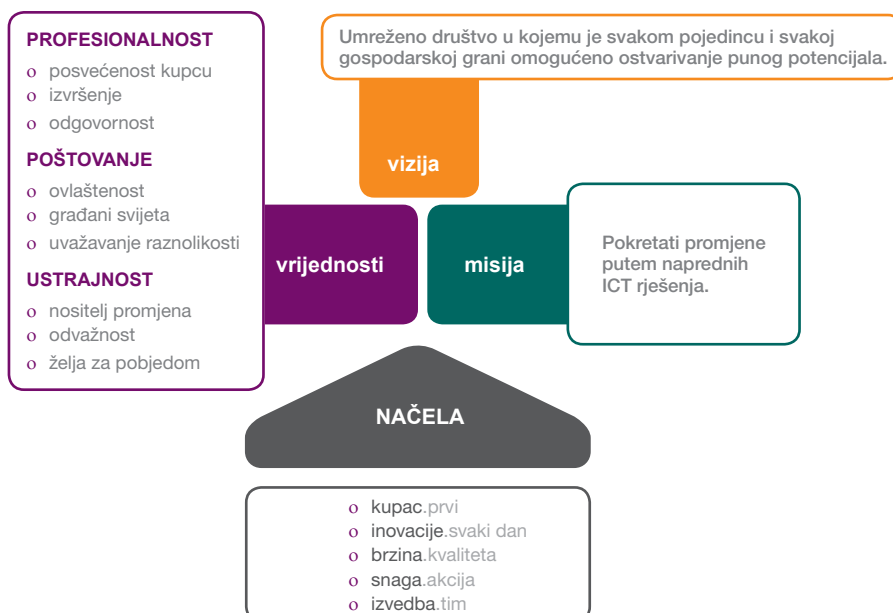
PROFESIONALNOST
o posvećenost kupcu
o izvršenje
o odgovornost

POŠTOVANJE
o ovlaštenost
o građani svijeta
o uvažavanje raznolikosti

USTRAJNOST
o nositelj promjena
o odvažnost
o želja za pobjedom

Umreženo društvo u kojemu je svakom pojedincu i svakoj gospodarskoj grani omogućeno ostvarivanje punog potencijala.

vizija

vrijednosti

misija

Pokretati promjene putem naprednih ICT rješenja.

NAČELA

o kupac.prvi
o inovacije.svaki dan
o brzina.kvaliteta
o snaga.akcija
o izvedba.tim